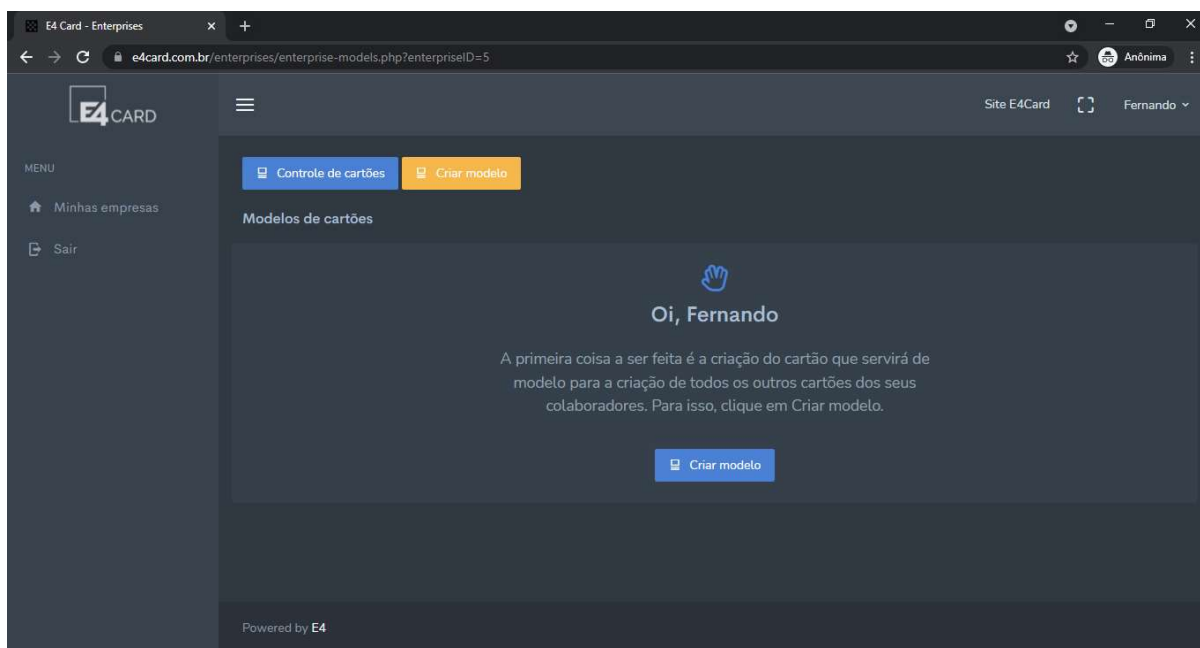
E4 Card - Enterprises

e4card.com.br/enterprises/enterprise-models.php?enterpriseID=5

Anônima

E4 CARD

Site E4Card

Fernando

MENU

Minhas empresas

Sair

Controle de cartões

Criar modelo

Modelos de cartões

Oi, Fernando

A primeira coisa a ser feita é a criação do cartão que servirá de modelo para a criação de todos os outros cartões dos seus colaboradores. Para isso, clique em Criar modelo.

Criar modelo

Powered by E4